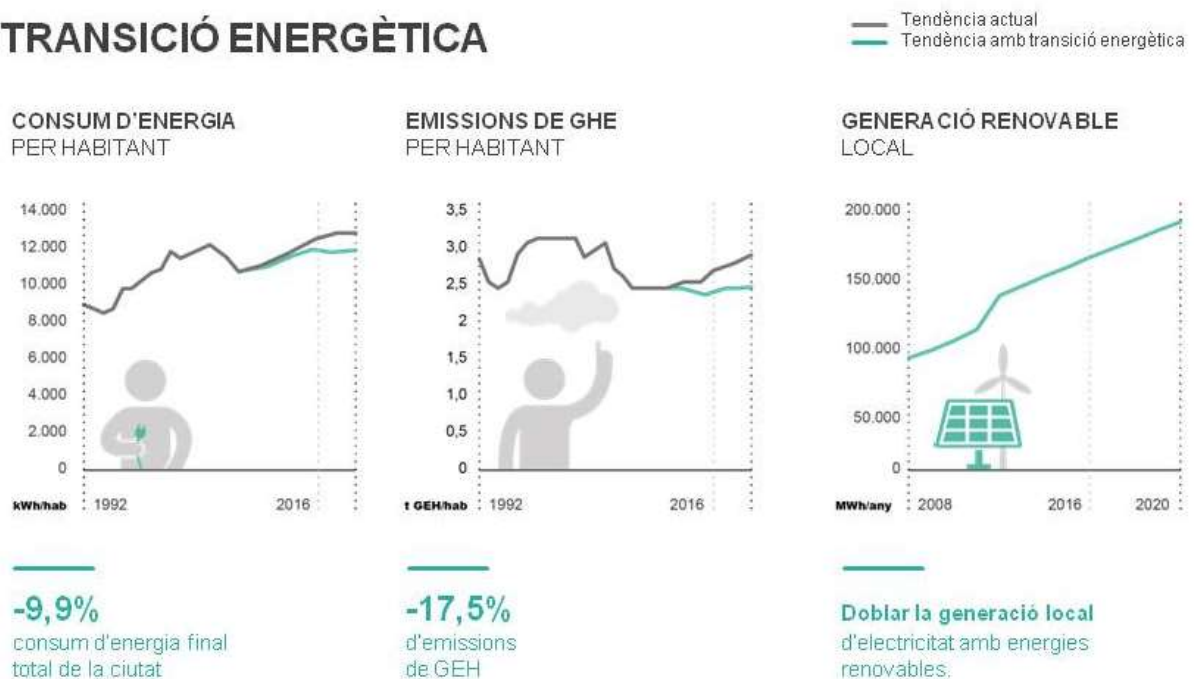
TRANSICIÓ ENERGÈTICA

Tendència actual
Tendència amb transició energètica

CONSUM D'ENERGIA
PER HABITANT

14.000
12.000
10.000
8.000
6.000
4.000
2.000
0
kWh/hab
1992
2016

-9,9%
consum d'energia final total de la ciutat

EMISSIONS DE GHE
PER HABITANT

3,5
3,0
2,5
2
1,5
1,0
0,5
0
t GEH/hab
1992
2016

-17,5%
d'emissions de GEH

GENERACIÓ RENOVABLE
LOCAL

200.000
150.000
100.000
50.000
0
MWh/any
2008
2016
2020

Doblar la generació local
d'electricitat amb energies renovables.